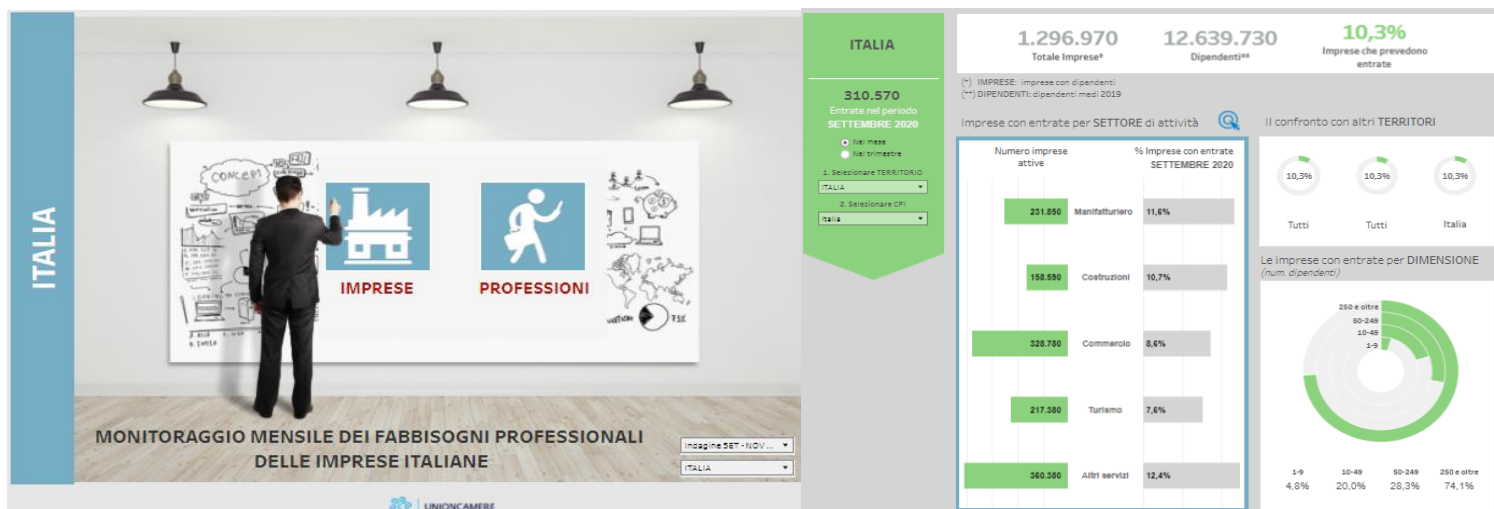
ITALIA

CONCEPT

IMPRESE

PROFESSIONI

MONITORAGGIO MENSILE DEI FABBISOGNI PROFESSIONALI DELLE IMPRESE ITALIANE

Indagine SET - NOV ...

ITALIA

UNIONCAMERE

ITALIA

310.570
Entrate nel periodo
SETTEMBRE 2020

Nel mese
Nel trimestre

1. Selezionare TERRITORIO
ITALIA

2. Selezionare CPI
Italia

1.296.970
Totale Imprese*

12.639.730
Dipendenti**

10,3%
Imprese che prevedono entrate

(*) IMPRESE: imprese con dipendenti
(**) DIPENDENTI: dipendenti medi 2019

Imprese con entrate per SETTORE di attività

| Numero imprese attive | | % imprese con entrate SETTEMBRE 2020 |
|---|---|---|
| 231.850 | Manifatturiero | 11,6% |
| 158.590 | Costruzioni | 10,7% |
| 328.780 | Commercio | 8,6% |
| 217.380 | Turismo | 7,6% |
| 360.380 | Altri servizi | 12,4% |

Il confronto con altri TERRITORI

10,3% Tutti
10,3% Tutti
10,3% Italia

Le imprese con entrate per DIMENSIONE
(num. dipendenti)

250 e oltre
50-249
10-49
1-9

| 1-9 | 10-49 | 50-249 | 250 e oltre |
|---|---|---|---|
| 4,8% | 20,0% | 28,3% | 74,1% |